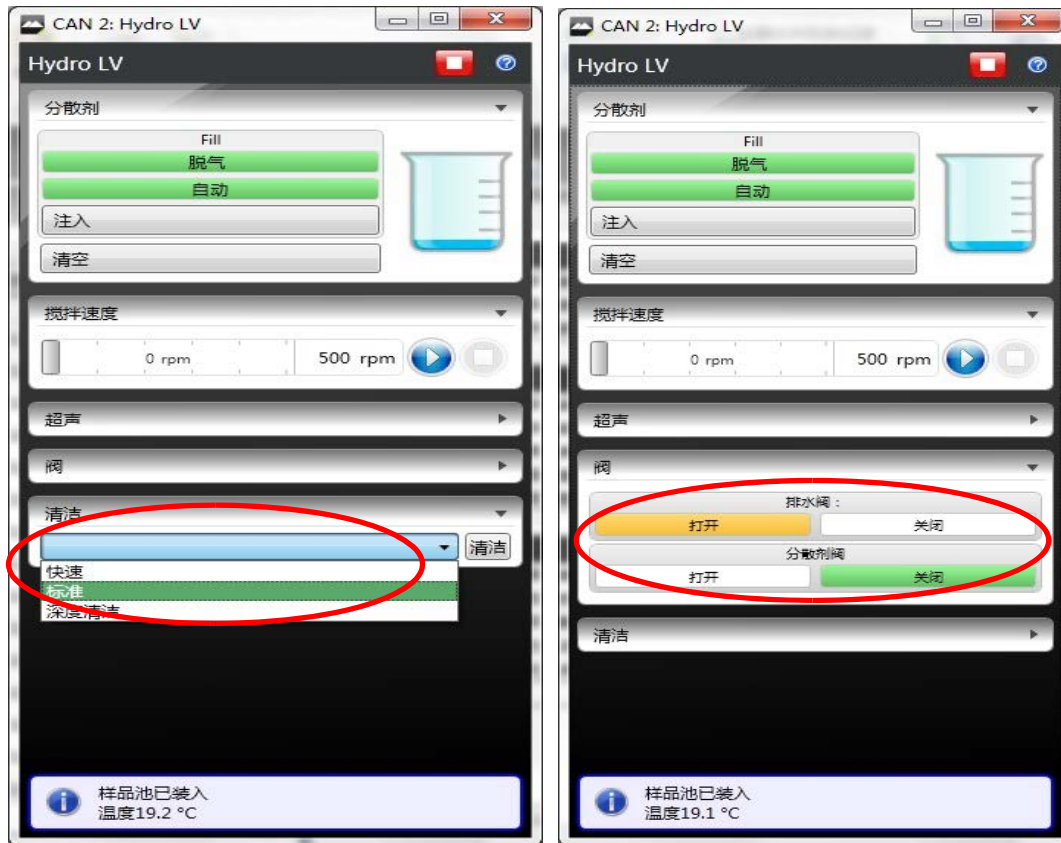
CAN 2: Hydro LV

Hydro LV

分散剂

Fill

脱气

自动

注入

清空

搅拌速度

0 rpm

500 rpm

超声

阀

清洁

清洁

快速

标准

深度清洁

样品池已装入
温度19.2 °C

CAN 2: Hydro LV

Hydro LV

分散剂

Fill

脱气

自动

注入

清空

搅拌速度

0 rpm

500 rpm

超声

阀

排水阀：

打开

关闭

分散剂阀

打开

关闭

清洁

样品池已装入
温度19.1 °C